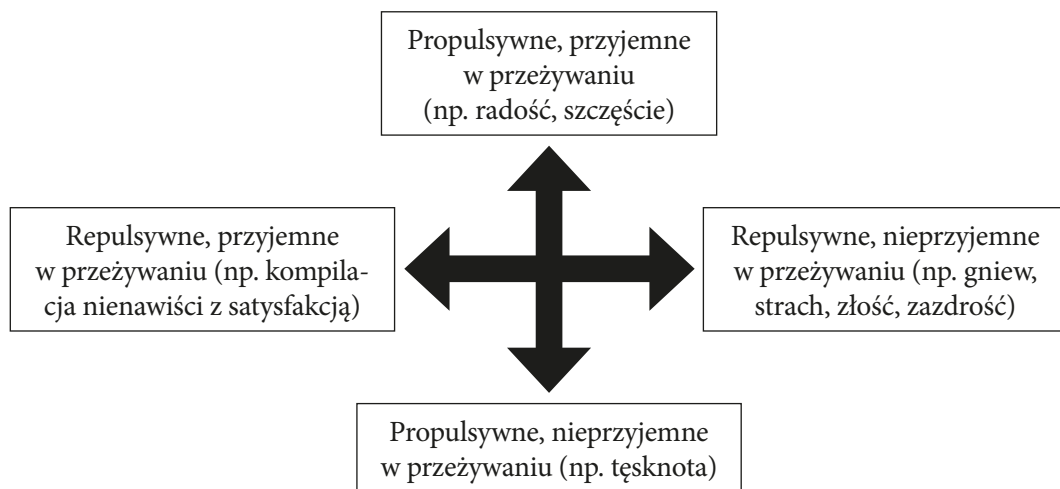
Propulsywne, przyjemne w przeżywaniu (np. radość, szczęście)

Repulsywne, przyjemne w przeżywaniu (np. kompilacja nienawiści z satysfakcją)

Repulsywne, nieprzyjemne w przeżywaniu (np. gniew, strach, złość, zazdrość)

Propulsywne, nieprzyjemne w przeżywaniu (np. tęsknota)